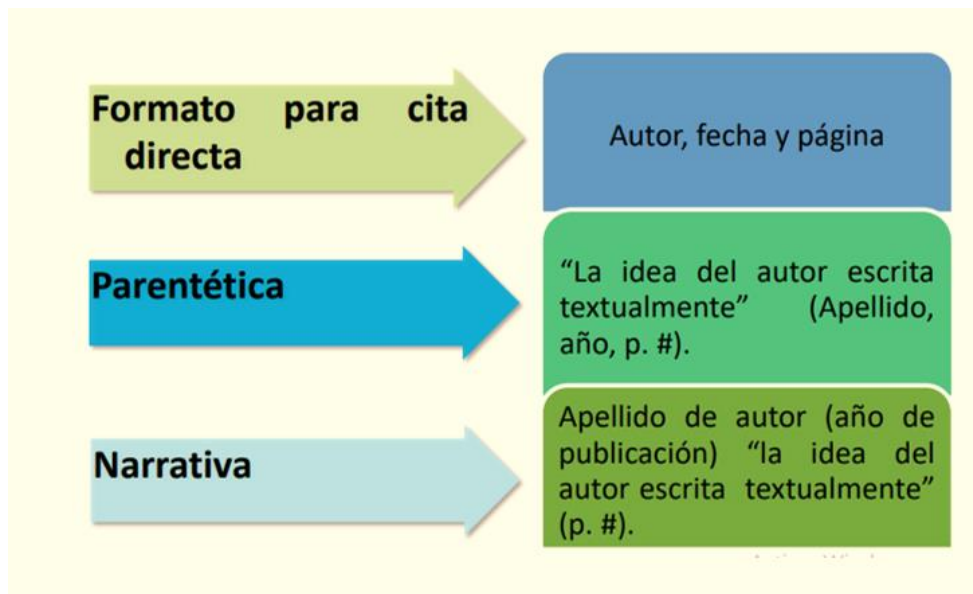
Formato para cita directa

Autor, fecha y página

Parentética

“La idea del autor escrita textualmente” (Apellido, año, p. #).

Narrativa

Apellido de autor (año de publicación) “la idea del autor escrita textualmente” (p. #).

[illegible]